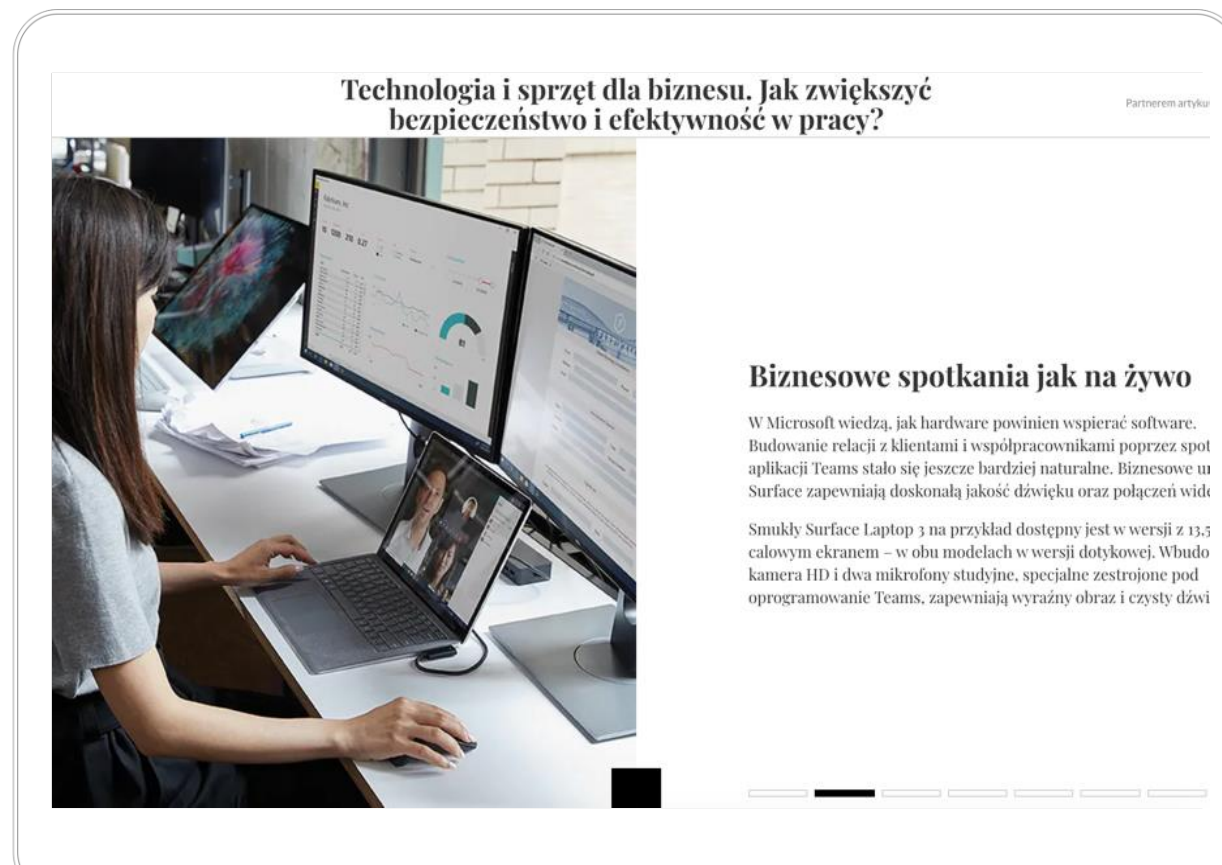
Technologia i sprzęt dla biznesu. Jak zwiększyć bezpieczeństwo i efektywność w pracy?

Partnerem artyku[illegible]

Biznesowe spotkania jak na żywo

W Microsoft wiedzą, jak hardware powinien wspierać software. Budowanie relacji z klientami i współpracownikami poprzez spot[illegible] aplikacji Teams stało się jeszcze bardziej naturalne. Biznesowe u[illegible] Surface zapewniają doskonałą jakość dźwięku oraz połączeń wid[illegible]

Smukły Surface Laptop 3 na przykład dostępny jest w wersji z 13,5 calowym ekranem – w obu modelach w wersji dotykowej. Wbudo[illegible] kamera HD i dwa mikrofony studyjne, specjalne zestrojone pod oprogramowanie Teams, zapewniają wyraźny obraz i czysty dźwi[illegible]